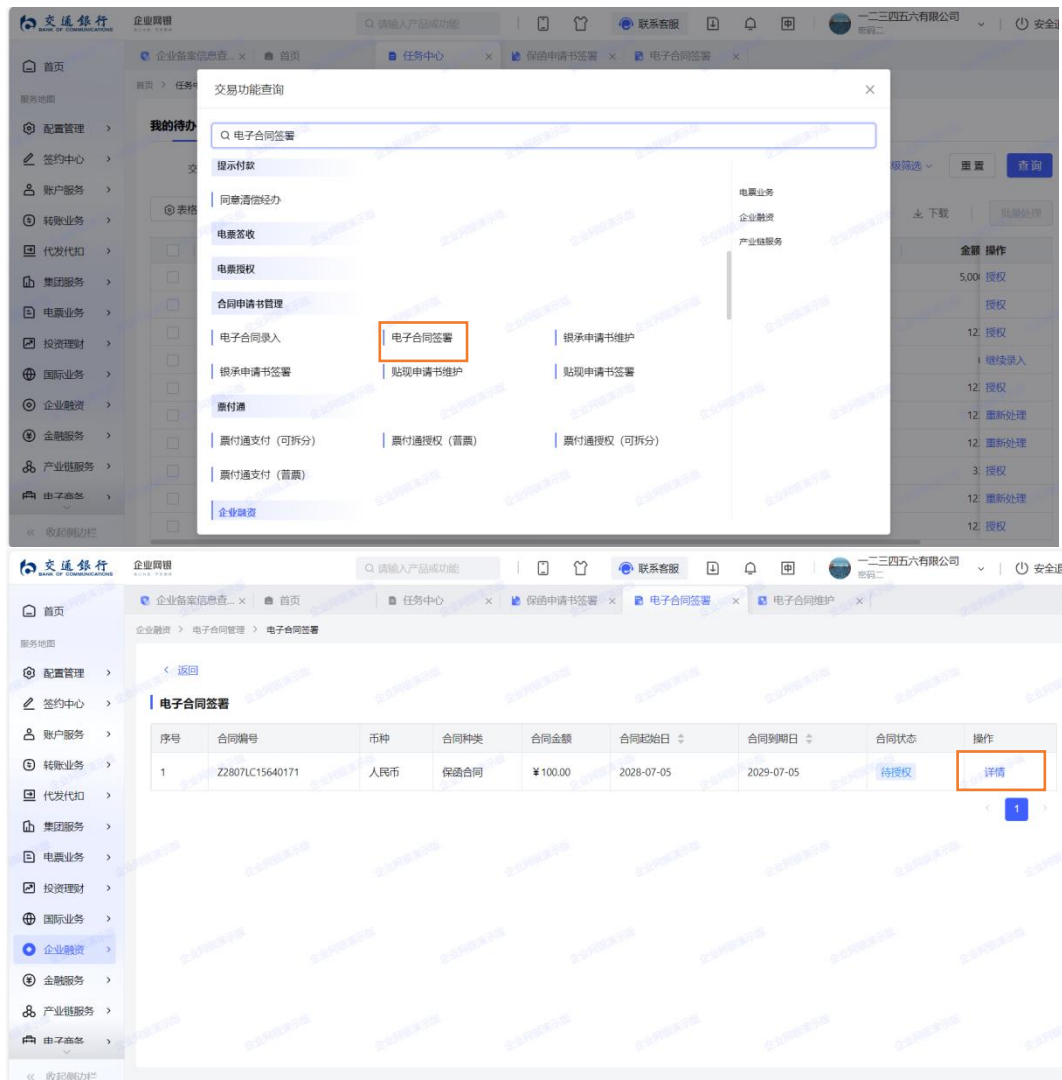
交通银行 BANK OF COMMUNICATIONS 企业网银
请输入产品或功能
联系客服
一二三四五六有限公司 密码二
安全退

首页
服务地图
配置管理
签约中心
账户服务
转账业务
代发代扣
集团服务
电票业务
投资理财
国际业务
企业融资
金融服务
产业链服务
电子商务
收起侧边栏

企业备案信息查... × 首页 任务中心 × 保函申请书签署 × 电子合同签署 ×

首页 > 任务中
我的待办

交易功能查询

电子合同签署

提示付款
同意清偿经办
电票签收
电票授权
合同申请书管理
电子合同录入
电子合同签署
银承申请书维护
银承申请书签署
贴现申请书维护
贴现申请书签署
票付通
票付通支付（可拆分）
票付通授权（普票）
票付通授权（可拆分）
票付通支付（普票）
企业融资

电票业务
企业融资
产业链服务

级筛选 重置 查询
下载 批量处理
金额 操作
5,00 授权
授权
12 授权
继续录入
12 授权
12 重新处理
12 重新处理
3 授权
12 重新处理
12 授权

交通银行 BANK OF COMMUNICATIONS 企业网银
请输入产品或功能
联系客服
一二三四五六有限公司 密码二
安全退

首页
服务地图
配置管理
签约中心
账户服务
转账业务
代发代扣
集团服务
电票业务
投资理财
国际业务
企业融资
金融服务
产业链服务
电子商务
收起侧边栏

企业备案信息查... × 首页 任务中心 × 保函申请书签署 × 电子合同签署 × 电子合同维护 ×

企业融资 > 电子合同管理 > 电子合同签署

< 返回
电子合同签署

| 序号 | 合同编号 | 币种 | 合同种类 | 合同金额 | 合同起始日 | 合同到期日 | 合同状态 | 操作 |
|---|---|---|---|---|---|---|---|---|
| 1 | Z2807LC15640171 | 人民币 | 保函合同 | ¥100.00 | 2028-07-05 | 2029-07-05 | 待授权 | 详情 |

1